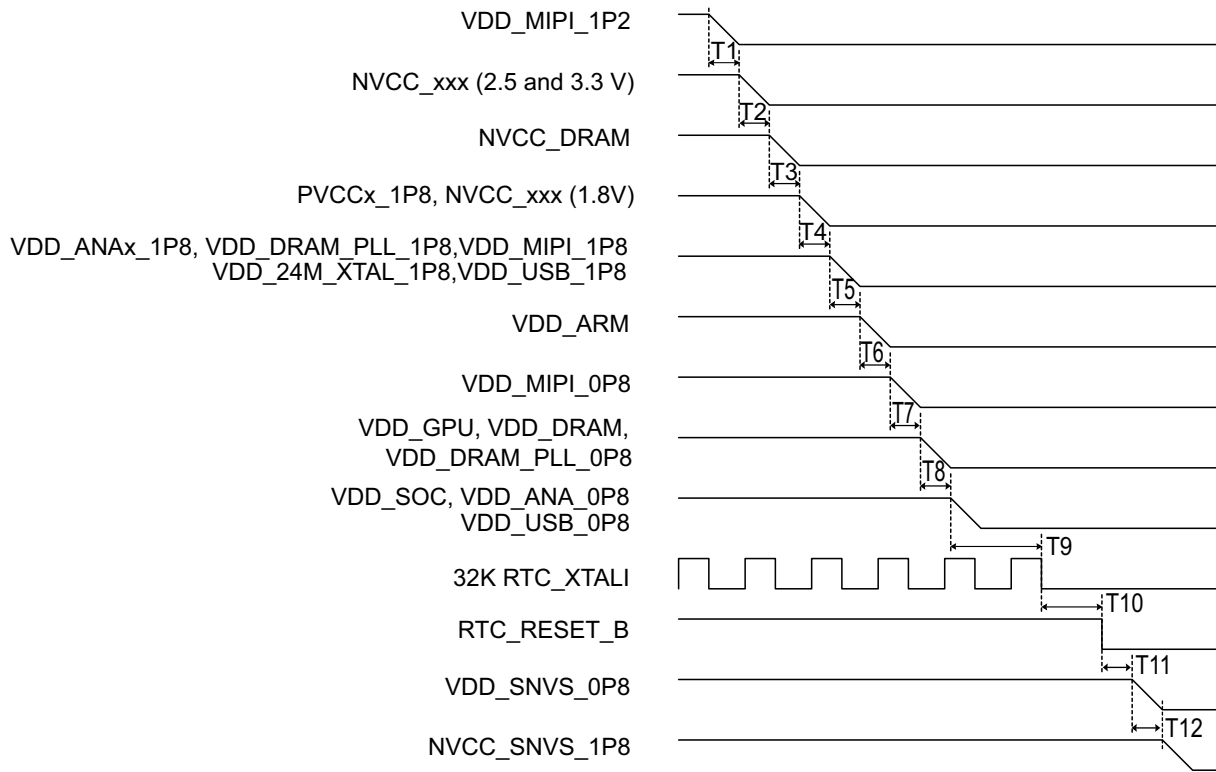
VDD_MIPI_1P2

T1

NVCC_xxx (2.5 and 3.3 V)

T2

NVCC_DRAM

T3

PVCCx_1P8, NVCC_xxx (1.8V)

T4

VDD_ANAx_1P8, VDD_DRAM_PLL_1P8,VDD_MIPI_1P8
VDD_24M_XTAL_1P8,VDD_USB_1P8

T5

VDD_ARM

T6

VDD_MIPI_0P8

T7

VDD_GPU, VDD_DRAM,
VDD_DRAM_PLL_0P8

T8

VDD_SOC, VDD_ANA_0P8
VDD_USB_0P8

T9

32K RTC_XTALI

T10

RTC_RESET_B

T11

VDD_SNVS_0P8

T12

NVCC_SNVS_1P8